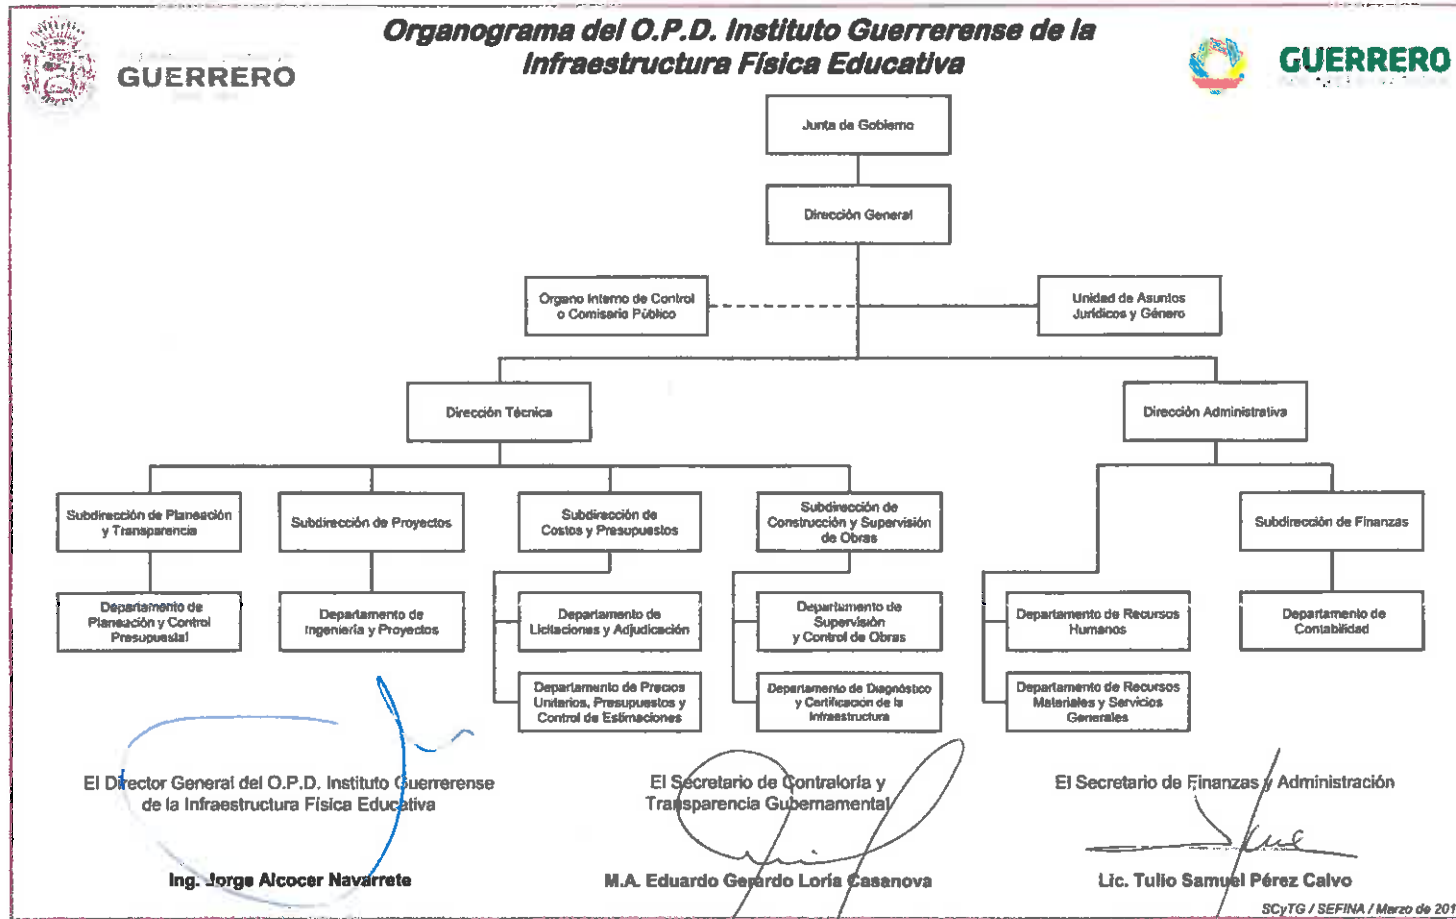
GUERRERO

Organograma del O.P.D. Instituto Guerrerense de la Infraestructura Física Educativa

GUERRERO

Junta de Gobierno

Dirección General

Órgano Interno de Control o Comisario Público

Unidad de Asuntos Jurídicos y Género

Dirección Técnica

Dirección Administrativa

Subdirección de Planeación y Transparencia

Subdirección de Proyectos

Subdirección de Costos y Presupuestos

Subdirección de Construcción y Supervisión de Obras

Subdirección de Finanzas

Departamento de Planeación y Control Presupuestal

Departamento de Ingeniería y Proyectos

Departamento de Licitaciones y Adjudicación

Departamento de Precios Unitarios, Presupuestos y Control de Estimaciones

Departamento de Supervisión y Control de Obras

Departamento de Diagnóstico y Certificación de la Infraestructura

Departamento de Recursos Humanos

Departamento de Recursos Materiales y Servicios Generales

Departamento de Contabilidad

El Director General del O.P.D. Instituto Guerrerense de la Infraestructura Física Educativa

Ing. Jorge Alcocer Navarrete

El Secretario de Contraloría y Transparencia Gubernamental

M.A. Eduardo Gerardo Loría Casanova

El Secretario de Finanzas y Administración

Lic. Tulio Samuel Pérez Calvo

SCyTG / SEFINA / Marzo de 201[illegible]